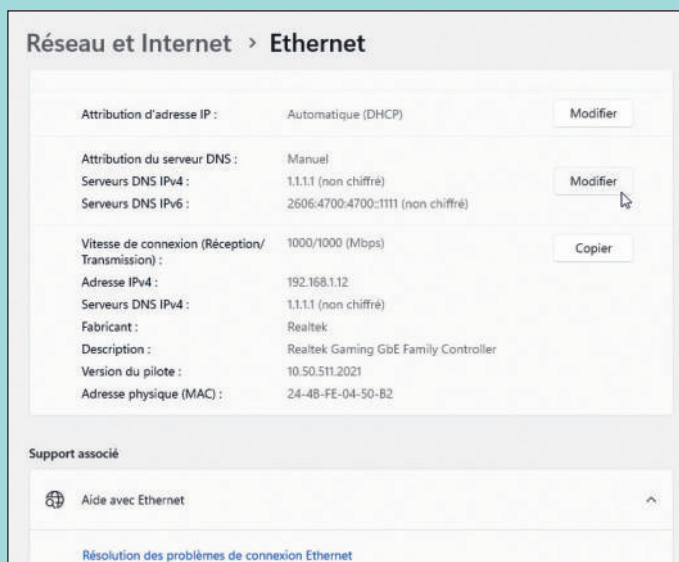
Réseau et Internet › Ethernet

| | | |
|---|---|---|
| Attribution d'adresse IP : | Automatique (DHCP) | Modifier |
| Attribution du serveur DNS : | Manuel | |
| Serveurs DNS IPv4 : | 1.1.1.1 (non chiffré) | Modifier |
| Serveurs DNS IPv6 : | 2606:4700:4700::1111 (non chiffré) | |
| Vitesse de connexion (Réception/ Transmission) : | 1000/1000 (Mbps) | Copier |
| Adresse IPv4 : | 192.168.1.12 | |
| Serveurs DNS IPv4 : | 1.1.1.1 (non chiffré) | |
| Fabricant : | Realtek | |
| Description : | Realtek Gaming GbE Family Controller | |
| Version du pilote : | 10.50.511.2021 | |
| Adresse physique (MAC) : | 24-4B-FE-04-50-B2 | |

Support associé

Aide avec Ethernet

Résolution des problèmes de connexion Ethernet